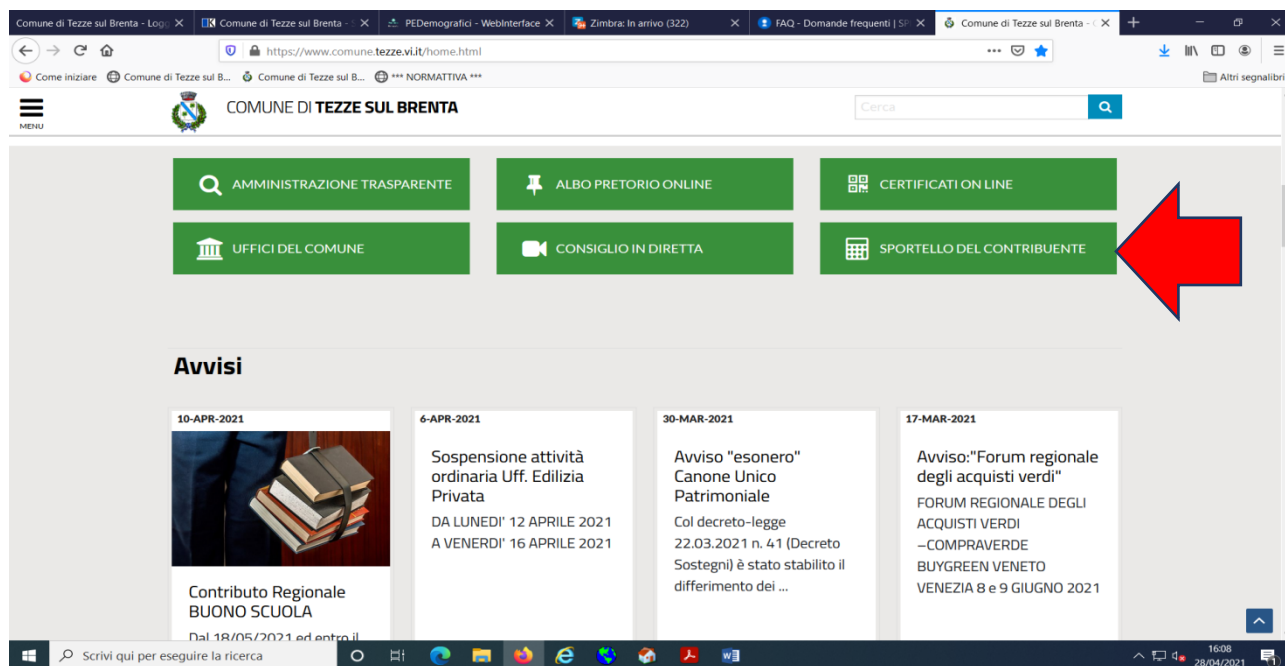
Comune di Tezze sul Brenta - Log
Comune di Tezze sul Brenta - S
PEDemografici - WebInterface
Zimbra: In arrivo (322)
FAQ - Domande frequenti | SP
Comune di Tezze sul Brenta -

https://www.comune.tezze.vi.it/home.html

Come iniziare
Comune di Tezze sul B...
Comune di Tezze sul B...
*** NORMATTIVA ***
Altri segnalibri

MENU
COMUNE DI TEZZE SUL BRENTA
Cerca

AMMINISTRAZIONE TRASPARENTE
ALBO PRETORIO ONLINE
CERTIFICATI ON LINE
UFFICI DEL COMUNE
CONSIGLIO IN DIRETTA
SPORTELLO DEL CONTRIBUENTE

Avvisi

10-APR-2021
Contributo Regionale BUONO SCUOLA
Dal 18/05/2021 ed entro il

6-APR-2021
Sospensione attività ordinaria Uff. Edilizia Privata
DA LUNEDI' 12 APRILE 2021 A VENERDI' 16 APRILE 2021

30-MAR-2021
Avviso "esonero" Canone Unico Patrimoniale
Col decreto-legge 22.03.2021 n. 41 (Decreto Sostegni) è stato stabilito il differimento dei ...

17-MAR-2021
Avviso:"Forum regionale degli acquisti verdi"
FORUM REGIONALE DEGLI ACQUISTI VERDI –COMPRAVERDE BUYGREEN VENETO VENEZIA 8 e 9 GIUGNO 2021

Scrivi qui per eseguire la ricerca
16:08
28/04/2021